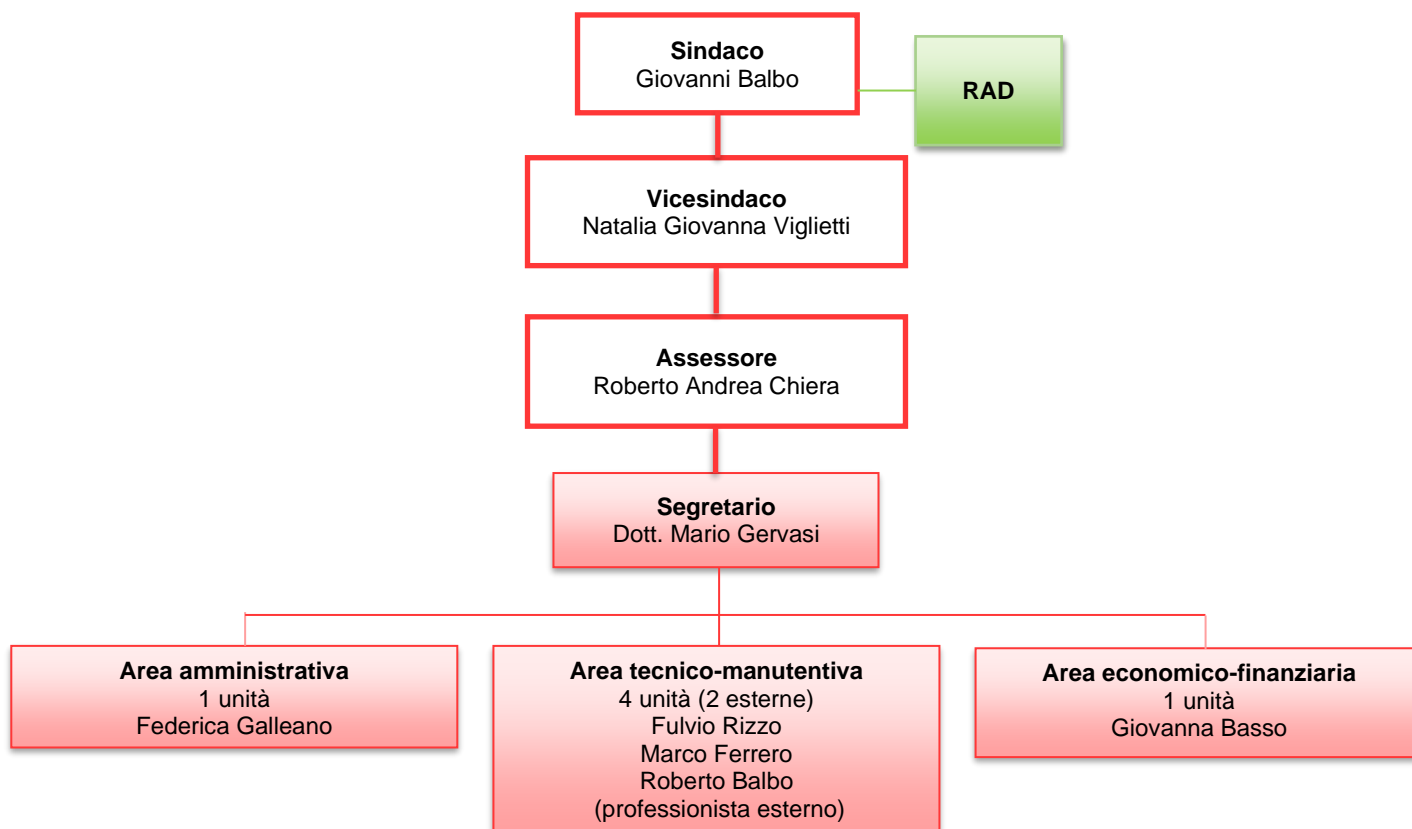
**Sindaco**
Giovanni Balbo

**RAD**

**Vicesindaco**
Natalia Giovanna Viglietti

**Assessore**
Roberto Andrea Chiera

**Segretario**
Dott. Mario Gervasi

**Area amministrativa**
1 unità
Federica Galleano

**Area tecnico-manutentiva**
4 unità (2 esterne)
Fulvio Rizzo
Marco Ferrero
Roberto Balbo
(professionista esterno)

**Area economico-finanziaria**
1 unità
Giovanna Basso